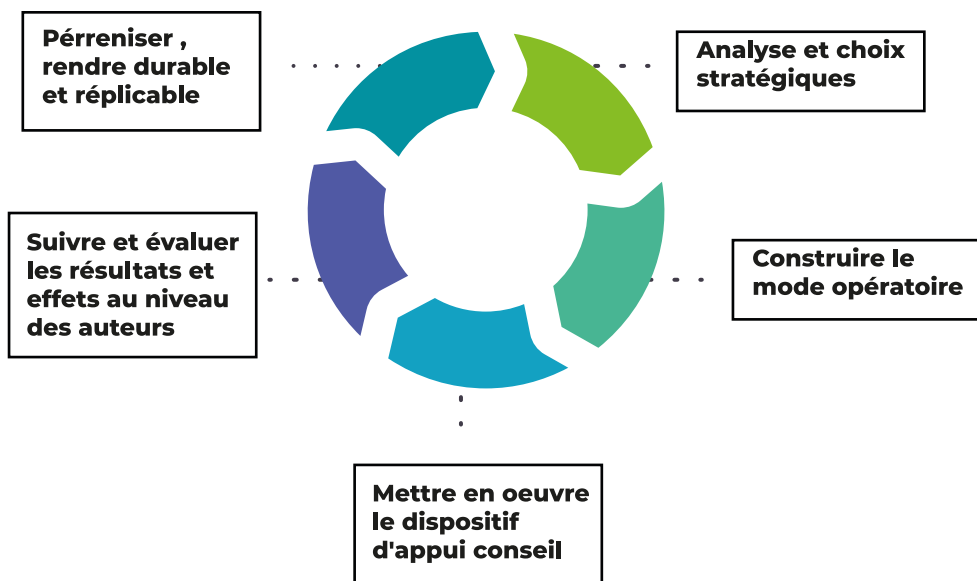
Pérreniser , rendre durable et réplicable

Analyse et choix stratégiques

Construire le mode opératoire

Mettre en oeuvre le dispositif d'appui conseil

Suivre et évaluer les résultats et effets au niveau des auteurs